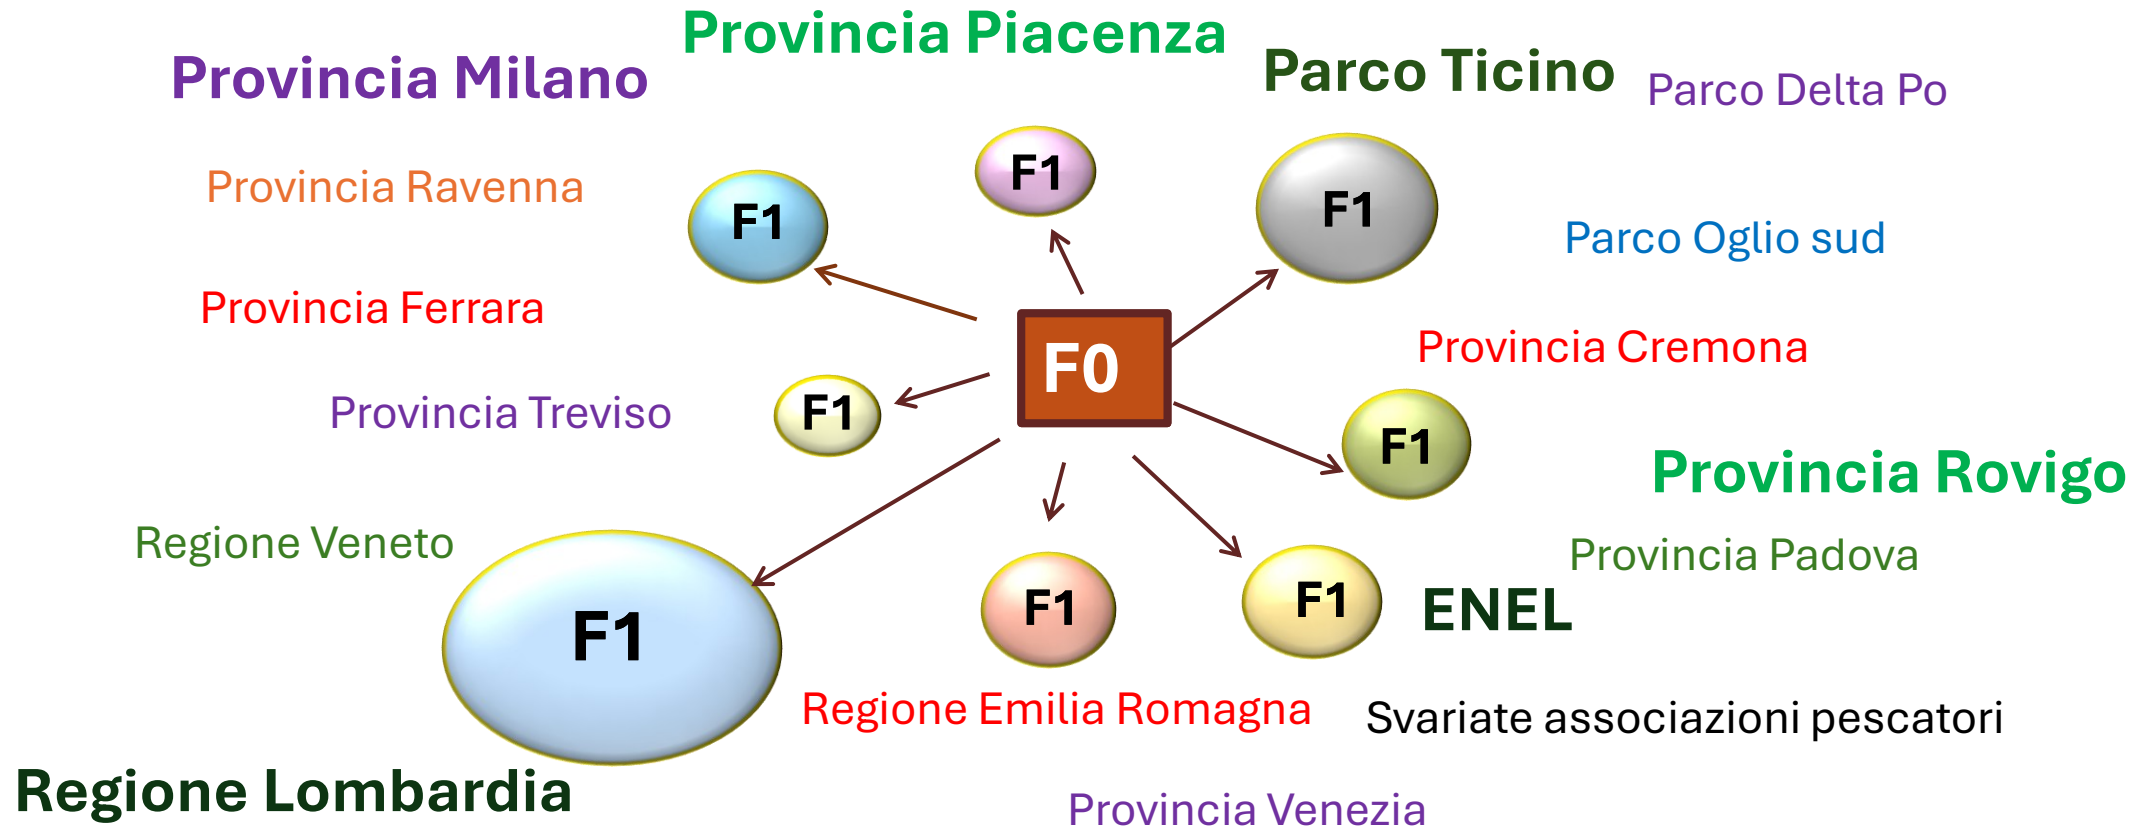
Provincia Piacenza

Provincia Milano

Parco Ticino

Parco Delta Po

F1

Provincia Ravenna

F1

F1

Parco Oglio sud

Provincia Ferrara

F0

Provincia Cremona

Provincia Treviso

F1

F1

Provincia Rovigo

Regione Veneto

Provincia Padova

F1

F1

F1

ENEL

Regione Emilia Romagna

Svariate associazioni pescatori

Regione Lombardia

Provincia Venezia